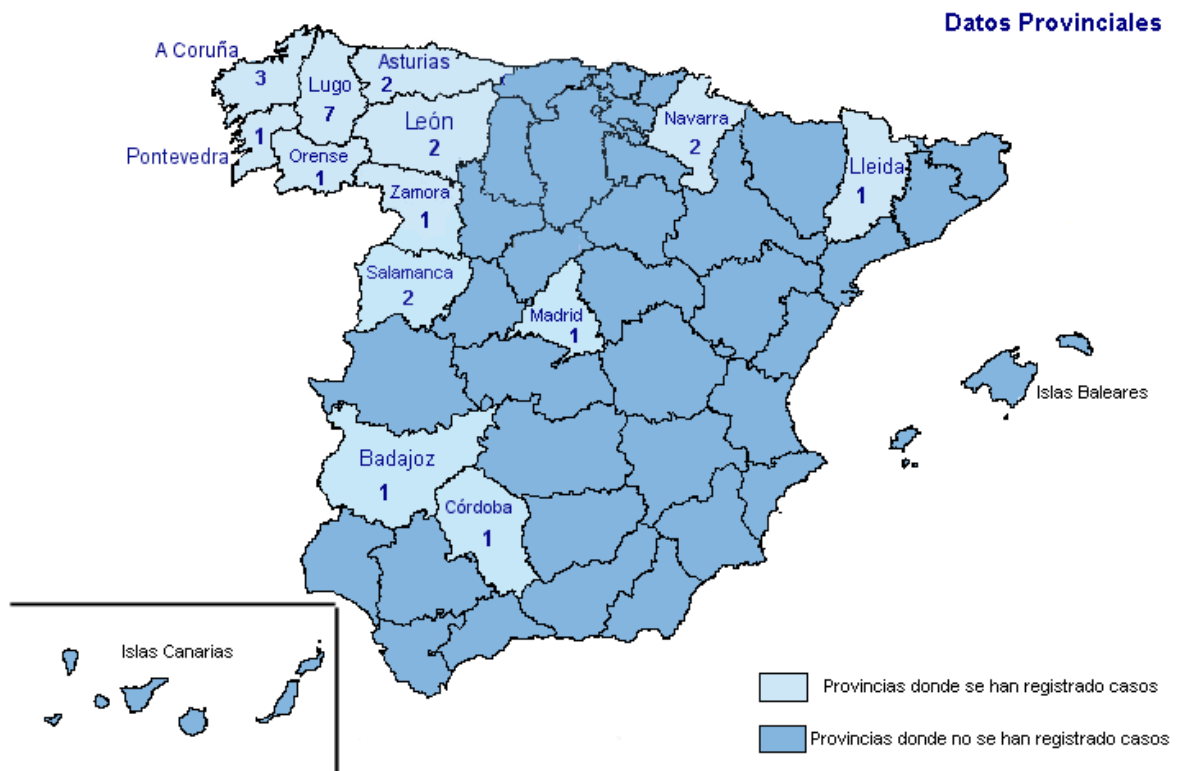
Datos Provinciales

A Coruña
3

Lugo
7

Asturias
2

Pontevedra
1

Orense
1

León
2

Navarra
2

Lleida
1

Zamora
1

Salamanca
2

Madrid
1

Islas Baleares

Badajoz
1

Córdoba
1

Islas Canarias

Provincias donde se han registrado casos

Provincias donde no se han registrado casos